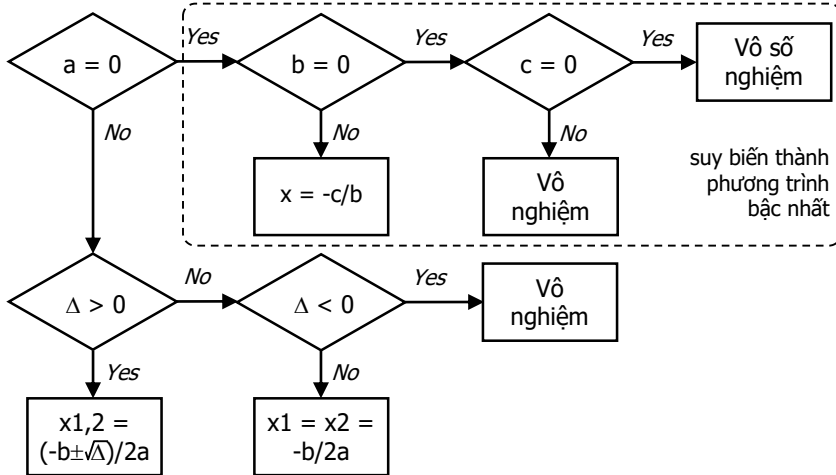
a = 0

Yes

b = 0

Yes

c = 0

Yes

Vô số nghiệm

No

No

No

x = -c/b

Vô nghiệm

suy biến thành phương trình bậc nhất

$\Delta > 0$

No

$\Delta < 0$

Yes

Vô nghiệm

Yes

No

x1,2 = $(-b\pm\sqrt{\Delta})/2a$

x1 = x2 = -b/2a